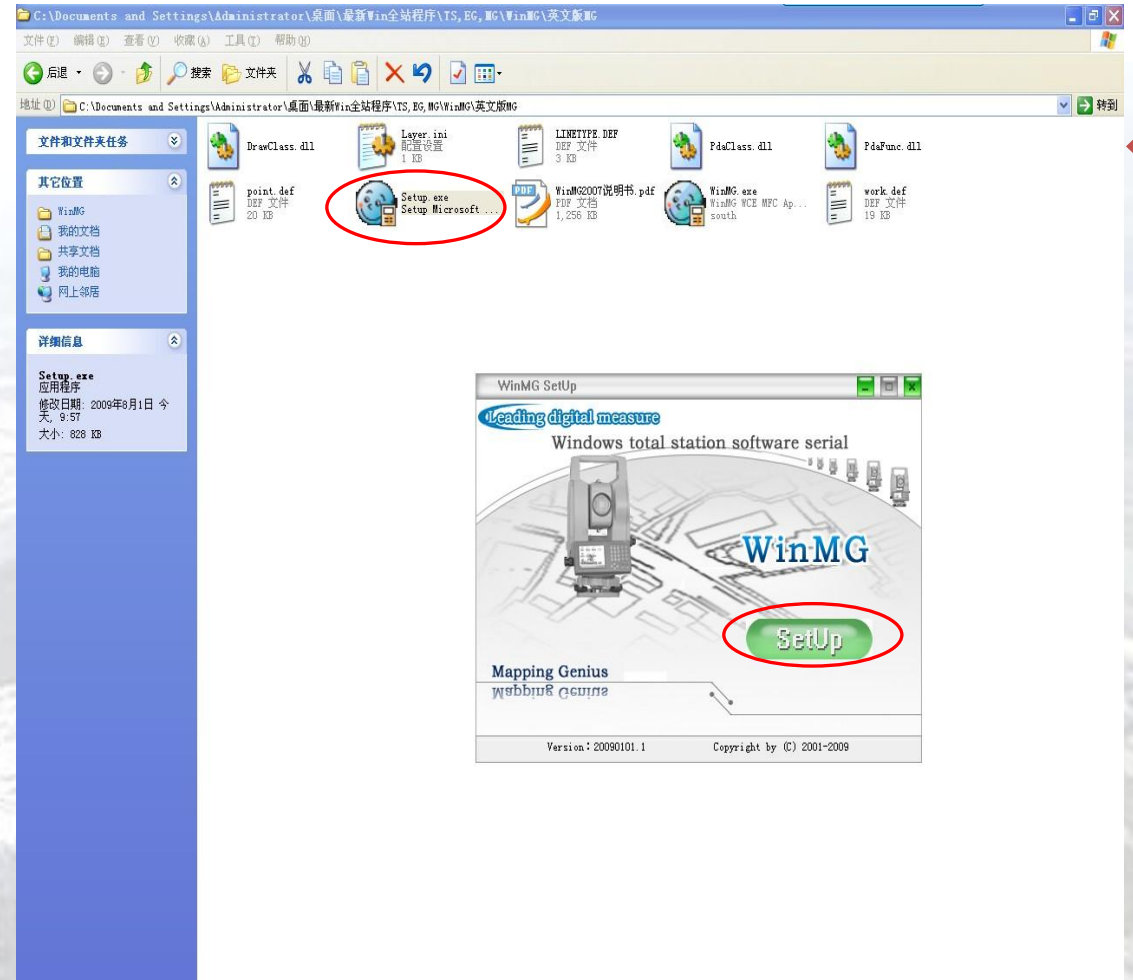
C:\Documents and Settings\Administrator\桌面\最新Win全站程序\TS,EG,MG\WinMG\英文版MG

文件(F) 编辑(E) 查看(V) 收藏(A) 工具(T) 帮助(H)

后退 搜索 文件夹

地址(D) C:\Documents and Settings\Administrator\桌面\最新Win全站程序\TS,EG,MG\WinMG\英文版MG 转到

文件和文件夹任务

其它位置
WinMG
我的文档
共享文档
我的电脑
网上邻居

详细信息
Setup.exe
应用程序
修改日期: 2009年8月1日 今天, 9:57
大小: 828 KB

DrawClass.dll
Layer.ini
配置设置
1 KB
LINETYPE.DEF
DEF 文件
3 KB
PdaClass.dll
PdaFunc.dll
point.def
DEF 文件
20 KB
Setup.exe
Setup Microsoft ...
WinMG2007说明书.pdf
PDF 文档
1,256 KB
WinMG.exe
WinMG WCE MFC Ap...
south
work.def
DEF 文件
19 KB

WinMG SetUp
Leading digital measure
Windows total station software serial
WinMG
SetUp
Mapping Genius
Mapping Genius
Version: 20090101.1
Copyright by (C) 2001-2009